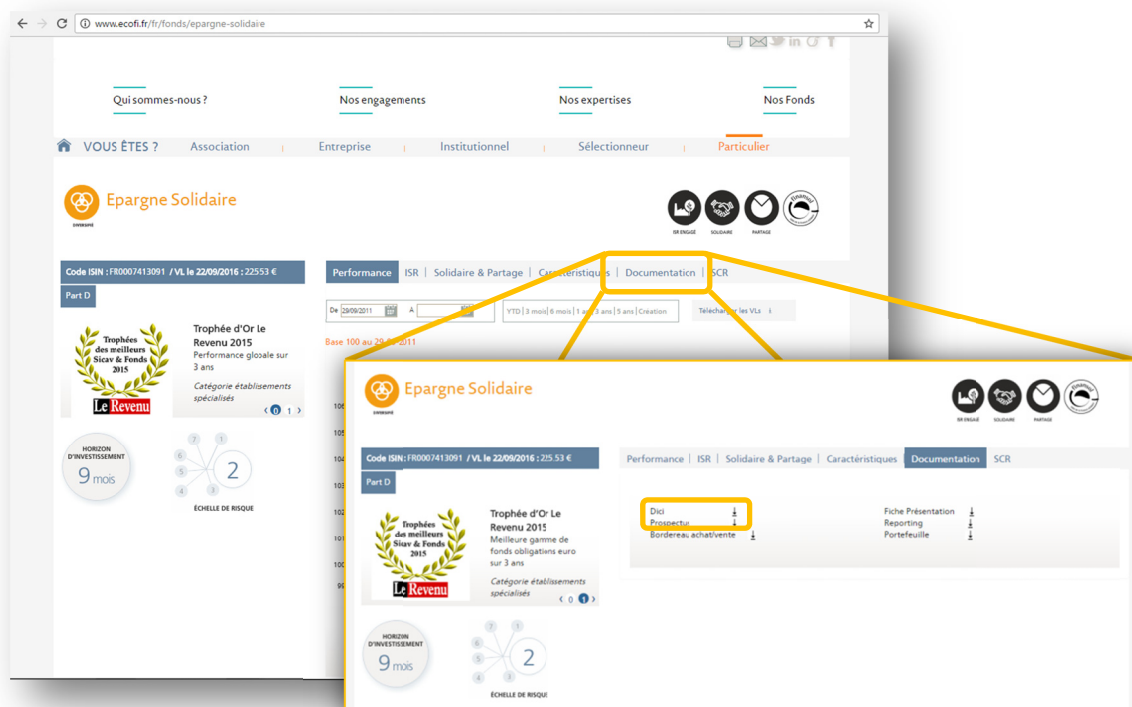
www.ecofi.fr/fr/fonds/epargne-solidaire

Qui sommes-nous ?
Nos engagements
Nos expertises
Nos Fonds

VOUS ÊTES ? Association | Entreprise | Institutionnel | Sélectionneur | Particulier

Epargne Solidaire

ISR ENGAGÉ SOLIDAIRE PARTAGE

Code ISIN : FR0007413091 / VL le 22/09/2016 : 22553 €
Part D

Trophées des meilleurs Sicav & Fonds 2015
Le Revenu

Trophée d'Or le Revenu 2015
Performance globale sur 3 ans
Catégorie établissements spécialisés
0 1

HORIZON D'INVESTISSEMENT
9 mois

7 1 6 5 4 3
2
ÉCHELLE DE RISQUE

Performance | ISR | Solidaire & Partage | Caractéristiques | Documentation | SCR

De 29/09/2011 A
YTD | 3 mois | 6 mois | 1 an | 3 ans | 5 ans | Création
Télécharger les VLs

Base 100 au 29/09/2011

Epargne Solidaire

ISR ENGAGÉ SOLIDAIRE PARTAGE

Code ISIN : FR0007413091 / VL le 22/09/2016 : 225.53 €
Part D

Trophées des meilleurs Sicav & Fonds 2015
Le Revenu

Trophée d'Or Le Revenu 2015
Meilleure gamme de fonds obligations euro sur 3 ans
Catégorie établissements spécialisés
0 1

Performance | ISR | Solidaire & Partage | Caractéristiques | Documentation | SCR

Dici
Prospectus
Bordereau achat/vente
Fiche Présentation
Reporting
Portefeuille

HORIZON D'INVESTISSEMENT
9 mois

7 1 6 5 4 3
2
ÉCHELLE DE RISQUE